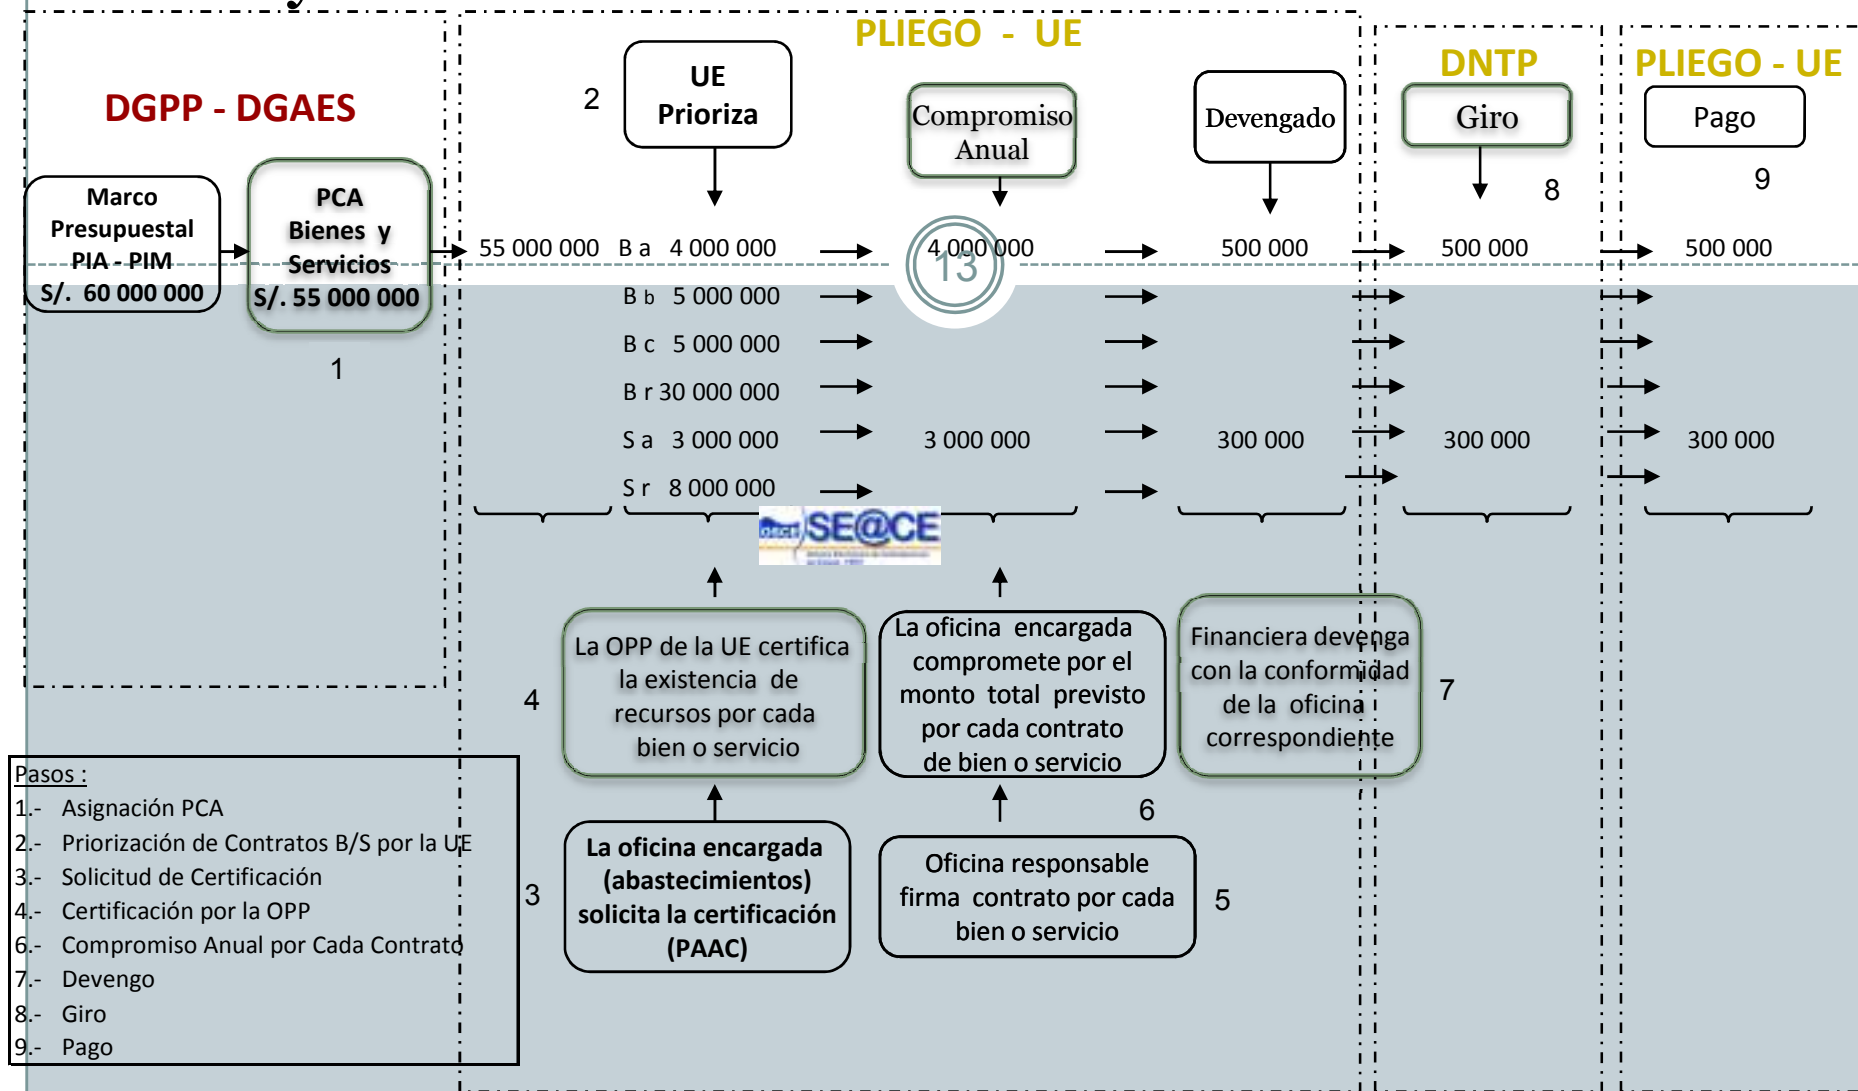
DGPP - DGAES

Marco Presupuestal PIA - PIM S/. 60 000 000

PCA Bienes y Servicios S/. 55 000 000

1

PLIEGO - UE

2

UE Prioriza

Compromiso Anual

Devengado

DNTP

Giro

8

PLIEGO - UE

Pago

9

55 000 000 B a 4 000 000

4 000 000

13

500 000

500 000

500 000

B b 5 000 000

B c 5 000 000

B r 30 000 000

S a 3 000 000

3 000 000

300 000

300 000

300 000

S r 8 000 000

SE@CE

4

La OPP de la UE certifica la existencia de recursos por cada bien o servicio

La oficina encargada compromete por el monto total previsto por cada contrato de bien o servicio

Financiera devenga con la conformidad de la oficina correspondiente

7

6

3

La oficina encargada (abastecimientos) solicita la certificación (PAAC)

Oficina responsable firma contrato por cada bien o servicio

5

Pasos :
1.- Asignación PCA
2.- Priorización de Contratos B/S por la UE
3.- Solicitud de Certificación
4.- Certificación por la OPP
6.- Compromiso Anual por Cada Contrato
7.- Devengo
8.- Giro
9.- Pago